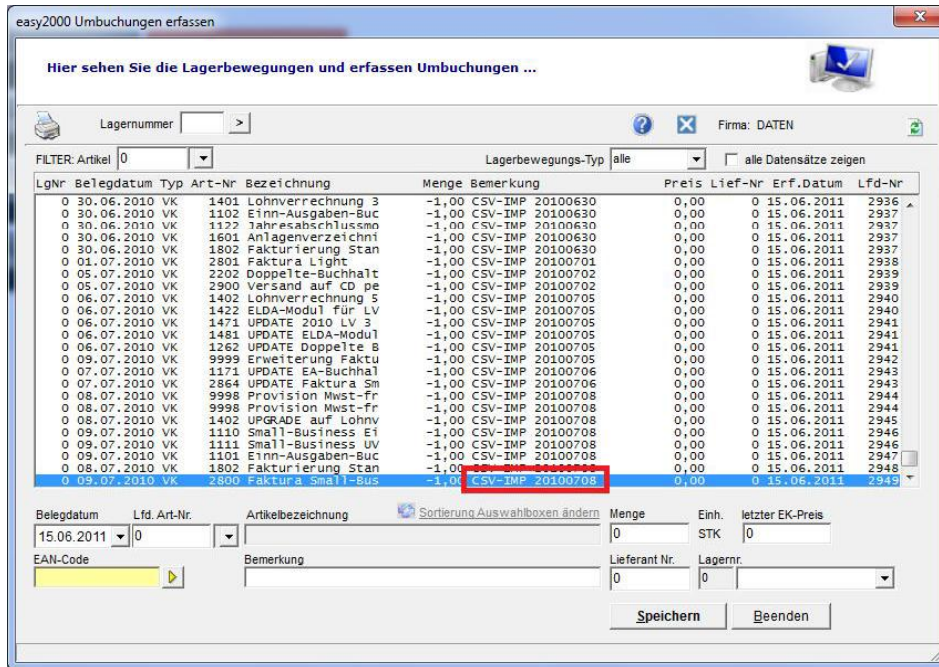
easy2000 Umbuchungen erfassen

Hier sehen Sie die Lagerbewegungen und erfassen Umbuchungen ...

Lagernummer >

Firma: DATEN

FILTER: Artikel 0

Lagerbewegungs-Typ alle

alle Datensätze zeigen

| LgNr | Belegdatum | Typ | Art-Nr | Bezeichnung | Menge | Bemerkung | Preis | Lief-Nr | Erf.Datum | Lfd-Nr |
|---|---|---|---|---|---|---|---|---|---|---|
| 0 | 30.06.2010 | VK | 1401 | Lohnverrechnung 3 | -1,00 | CSV-IMP 20100630 | 0,00 | 0 | 15.06.2011 | 2936 |
| 0 | 30.06.2010 | VK | 1102 | Einn-Ausgaben-Buc | -1,00 | CSV-IMP 20100630 | 0,00 | 0 | 15.06.2011 | 2937 |
| 0 | 30.06.2010 | VK | 1122 | Jahresabschlussmo | -1,00 | CSV-IMP 20100630 | 0,00 | 0 | 15.06.2011 | 2937 |
| 0 | 30.06.2010 | VK | 1601 | Anlagenverzeichni | -1,00 | CSV-IMP 20100630 | 0,00 | 0 | 15.06.2011 | 2937 |
| 0 | 30.06.2010 | VK | 1802 | Fakturierung Stan | -1,00 | CSV-IMP 20100630 | 0,00 | 0 | 15.06.2011 | 2937 |
| 0 | 01.07.2010 | VK | 2801 | Faktura Light | -1,00 | CSV-IMP 20100701 | 0,00 | 0 | 15.06.2011 | 2938 |
| 0 | 05.07.2010 | VK | 2202 | Doppelte-Buchhalt | -1,00 | CSV-IMP 20100702 | 0,00 | 0 | 15.06.2011 | 2939 |
| 0 | 05.07.2010 | VK | 2900 | Versand auf CD pe | -1,00 | CSV-IMP 20100702 | 0,00 | 0 | 15.06.2011 | 2939 |
| 0 | 06.07.2010 | VK | 1402 | Lohnverrechnung 5 | -1,00 | CSV-IMP 20100705 | 0,00 | 0 | 15.06.2011 | 2940 |
| 0 | 06.07.2010 | VK | 1422 | ELDA-Modul für LV | -1,00 | CSV-IMP 20100705 | 0,00 | 0 | 15.06.2011 | 2940 |
| 0 | 06.07.2010 | VK | 1471 | UPDATE 2010 LV 3 | -1,00 | CSV-IMP 20100705 | 0,00 | 0 | 15.06.2011 | 2941 |
| 0 | 06.07.2010 | VK | 1481 | UPDATE ELDA-Modul | -1,00 | CSV-IMP 20100705 | 0,00 | 0 | 15.06.2011 | 2941 |
| 0 | 06.07.2010 | VK | 1262 | UPDATE Doppelte B | -1,00 | CSV-IMP 20100705 | 0,00 | 0 | 15.06.2011 | 2941 |
| 0 | 09.07.2010 | VK | 9999 | Erweiterung Faktu | -1,00 | CSV-IMP 20100705 | 0,00 | 0 | 15.06.2011 | 2942 |
| 0 | 07.07.2010 | VK | 1171 | UPDATE EA-Buchhal | -1,00 | CSV-IMP 20100706 | 0,00 | 0 | 15.06.2011 | 2943 |
| 0 | 07.07.2010 | VK | 2864 | UPDATE Faktura Sm | -1,00 | CSV-IMP 20100706 | 0,00 | 0 | 15.06.2011 | 2943 |
| 0 | 08.07.2010 | VK | 9998 | Provision Mwst-fr | -1,00 | CSV-IMP 20100708 | 0,00 | 0 | 15.06.2011 | 2944 |
| 0 | 08.07.2010 | VK | 9998 | Provision Mwst-fr | -1,00 | CSV-IMP 20100708 | 0,00 | 0 | 15.06.2011 | 2944 |
| 0 | 08.07.2010 | VK | 1402 | UPGRADE auf Lohnv | -1,00 | CSV-IMP 20100708 | 0,00 | 0 | 15.06.2011 | 2945 |
| 0 | 09.07.2010 | VK | 1110 | Small-Business Ei | -1,00 | CSV-IMP 20100708 | 0,00 | 0 | 15.06.2011 | 2946 |
| 0 | 09.07.2010 | VK | 1111 | Small-Business UV | -1,00 | CSV-IMP 20100708 | 0,00 | 0 | 15.06.2011 | 2946 |
| 0 | 09.07.2010 | VK | 1101 | Einn-Ausgaben-Buc | -1,00 | CSV-IMP 20100708 | 0,00 | 0 | 15.06.2011 | 2947 |
| 0 | 08.07.2010 | VK | 1802 | Fakturierung Stan | -1,00 | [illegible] | 0,00 | 0 | 15.06.2011 | 2948 |
| 0 | 09.07.2010 | VK | 2800 | Faktura Small-Bus | -1,00 | CSV-IMP 20100708 | 0,00 | 0 | 15.06.2011 | 2949 |

Belegdatum 15.06.2011
Lfd. Art-Nr. 0
Artikelbezeichnung
Sortierung Auswahlboxen ändern
Menge 0
Einh. STK
letzter EK-Preis 0
EAN-Code
Bemerkung
Lieferant Nr. 0
Lagernr. 0

Speichern
Beenden